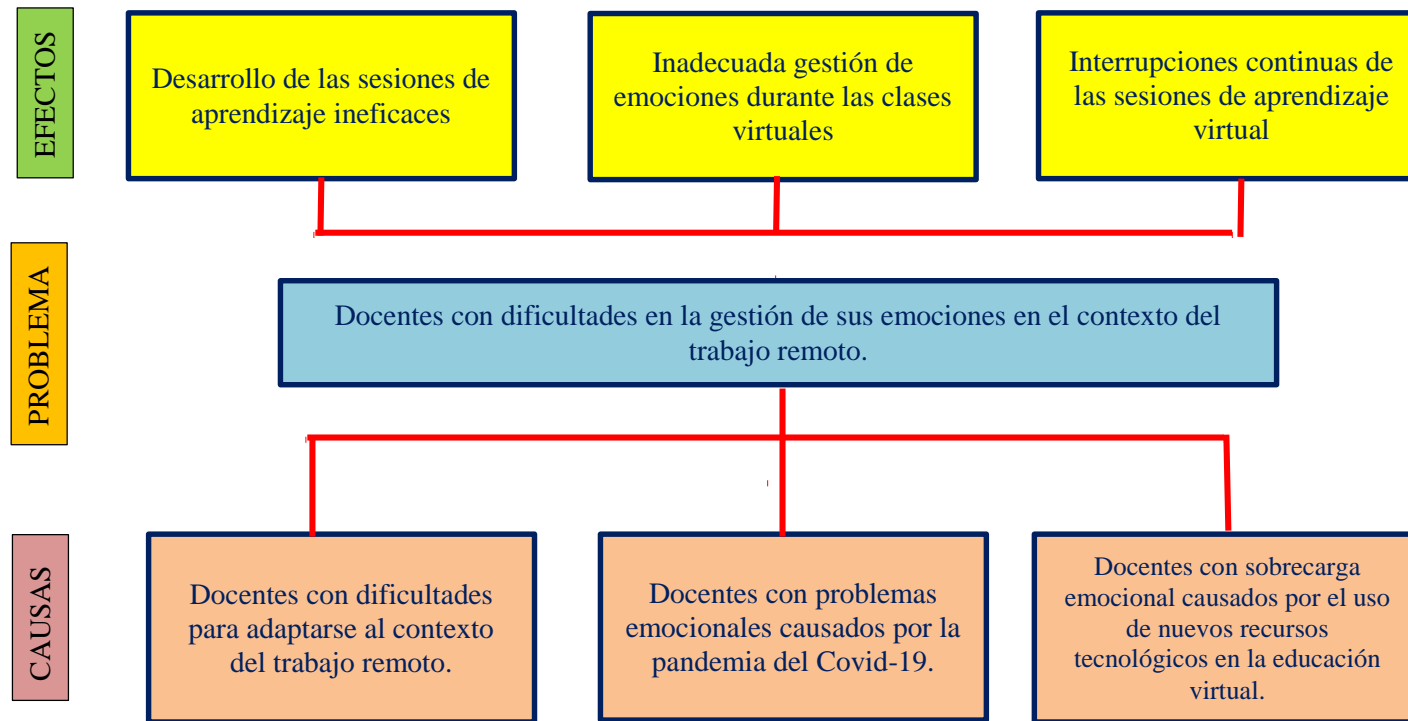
EFECTOS

Desarrollo de las sesiones de aprendizaje ineficaces

Inadecuada gestión de emociones durante las clases virtuales

Interrupciones continuas de las sesiones de aprendizaje virtual

PROBLEMA

Docentes con dificultades en la gestión de sus emociones en el contexto del trabajo remoto.

CAUSAS

Docentes con dificultades para adaptarse al contexto del trabajo remoto.

Docentes con problemas emocionales causados por la pandemia del Covid-19.

Docentes con sobrecarga emocional causados por el uso de nuevos recursos tecnológicos en la educación virtual.